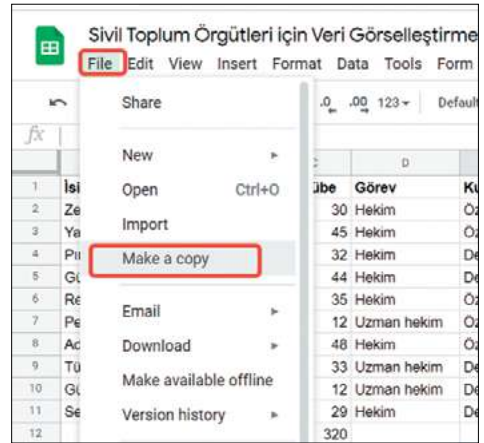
Sivil Toplum Örgütleri için Veri Görselleştirme

File Edit View Insert Format Data Tools Form

.0 .00 123 Default

fx

Share

New

Open Ctrl+O

Import

Make a copy

Email

Download

Make available offline

Version history

| | | C | D | |
|---|---|---|---|---|
| 1 | İsi | übe | Görev | Ku |
| 2 | Ze | 30 | Hekim | Öz |
| 3 | Ya | 45 | Hekim | Öz |
| 4 | Pı | 32 | Hekim | De |
| 5 | Gü | 44 | Hekim | De |
| 6 | Re | 35 | Hekim | Öz |
| 7 | Pe | 12 | Uzman hekim | Öz |
| 8 | Ad | 48 | Hekim | De |
| 9 | Tü | 33 | Uzman hekim | De |
| 10 | Gü | 12 | Uzman hekim | De |
| 11 | Se | 29 | Hekim | De |
| 12 | | 320 | | |